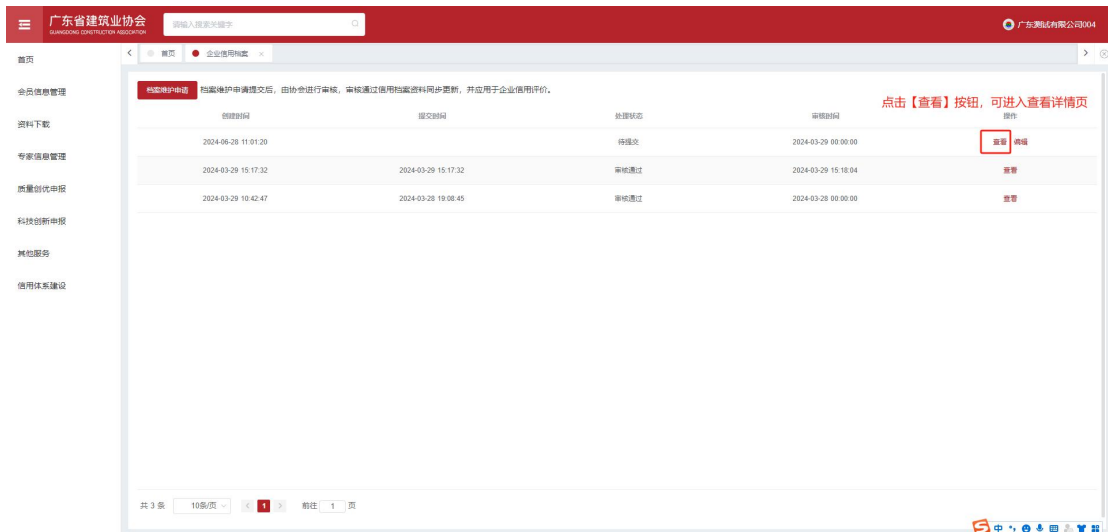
广东省建筑业协会
GUANGDONG CONSTRUCTION ASSOCIATION

请输入搜索关键字

广东测试有限公司004

首页
会员信息管理
资料下载
专家信息管理
质量创优申报
科技创新申报
其他服务
信用体系建设

首页 企业信用档案

档案维护申请 档案维护申请提交后，由协会进行审核，审核通过信用档案资料同步更新，并应用于企业信用评价。

点击【查看】按钮，可进入查看详情页

| 创建时间 | 提交时间 | 处理状态 | 审核时间 | 操作 |
|---|---|---|---|---|
| 2024-06-28 11:01:20 | | 待提交 | 2024-03-29 00:00:00 | 查看 编辑 |
| 2024-03-29 15:17:32 | 2024-03-29 15:17:32 | 审核通过 | 2024-03-29 15:18:04 | 查看 |
| 2024-03-29 10:42:47 | 2024-03-28 19:08:45 | 审核通过 | 2024-03-28 00:00:00 | 查看 |

共 3 条 10条/页 1 前往 1 页

中